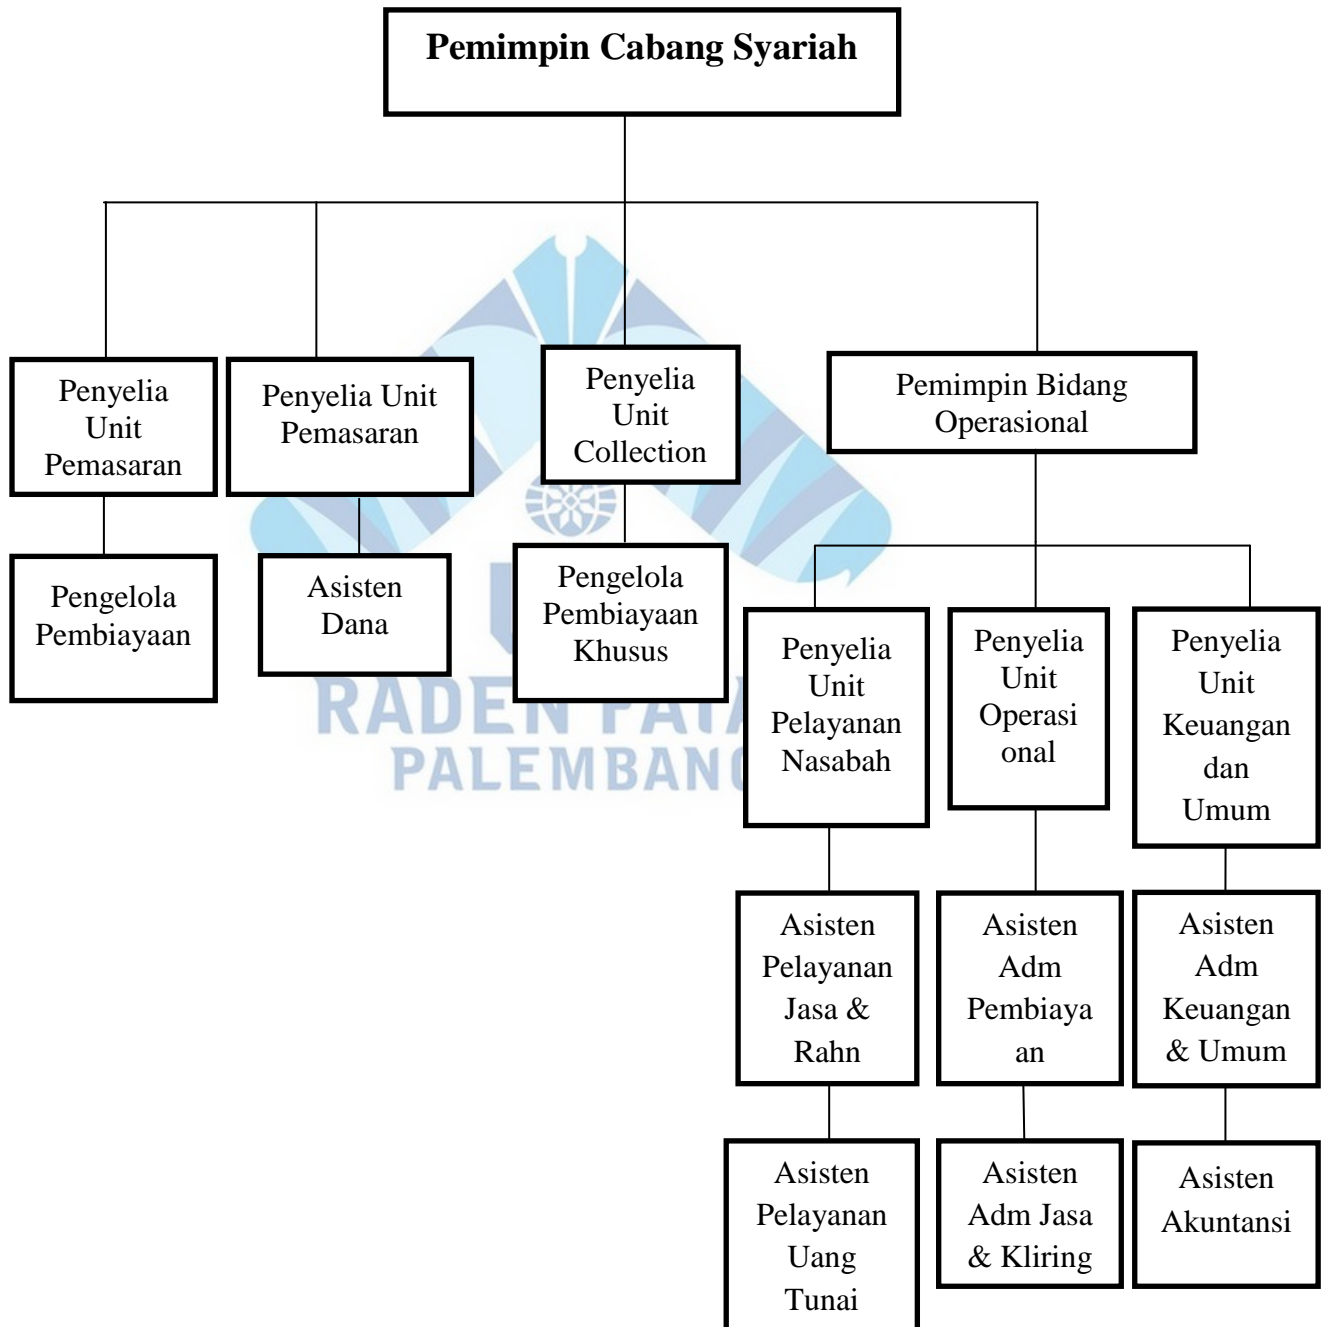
Pemimpin Cabang Syariah

Penyelia Unit Pemasaran

Penyelia Unit Pemasaran

Penyelia Unit Collection

Pemimpin Bidang Operasional

Pengelola Pembiayaan

Asisten Dana

Pengelola Pembiayaan Khusus

RADEN FATAH PALEMBANG

Penyelia Unit Pelayanan Nasabah

Penyelia Unit Operasi onal

Penyelia Unit Keuangan dan Umum

Asisten Pelayanan Jasa & Rahn

Asisten Adm Pembiaya an

Asisten Adm Keuangan & Umum

Asisten Pelayanan Uang Tunai

Asisten Adm Jasa & Kliring

Asisten Akuntansi